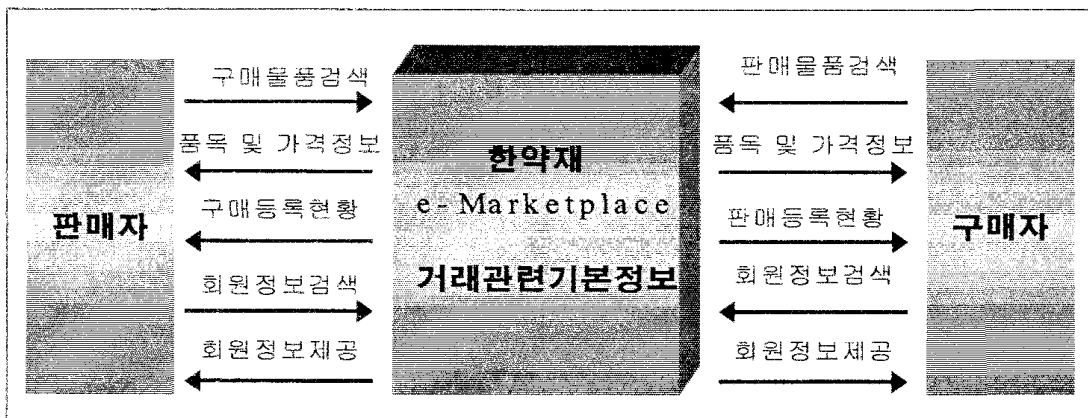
판매자

구매물품검색

품목 및 가격정보

구매등록현황

회원정보검색

회원정보제공

한약재

e-Marketplace

거래관련기본정보

판매물품검색

품목 및 가격정보

판매등록현황

회원정보검색

회원정보제공

구매자